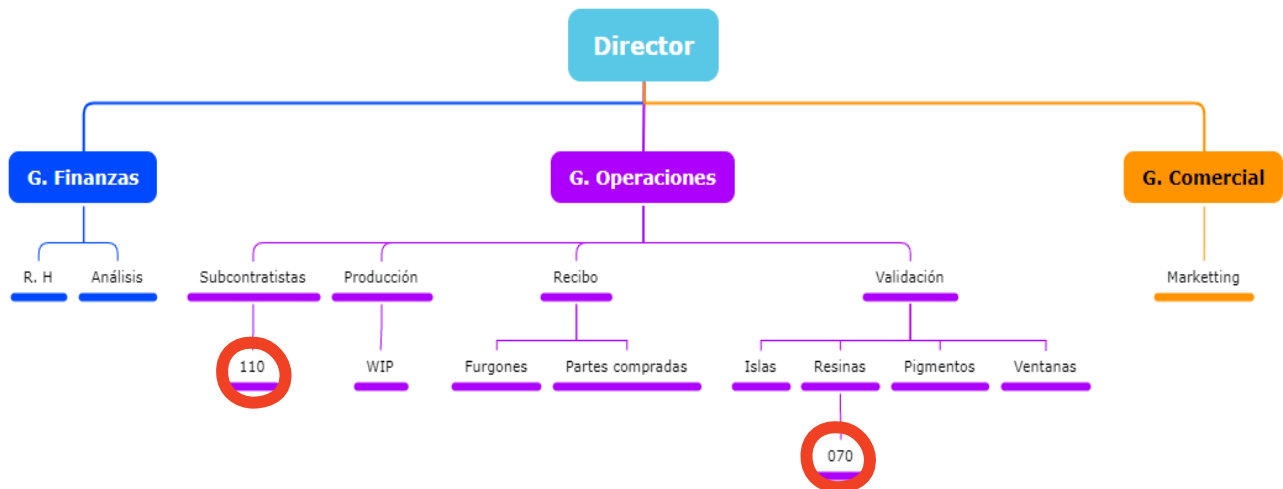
Director

G. Finanzas

R. H

Análisis

G. Operaciones

Subcontratistas

110

Producción

WIP

Recibo

Furgones

Partes compradas

Validación

Islas

Resinas

070

Pigmentos

Ventanas

G. Comercial

Marketting